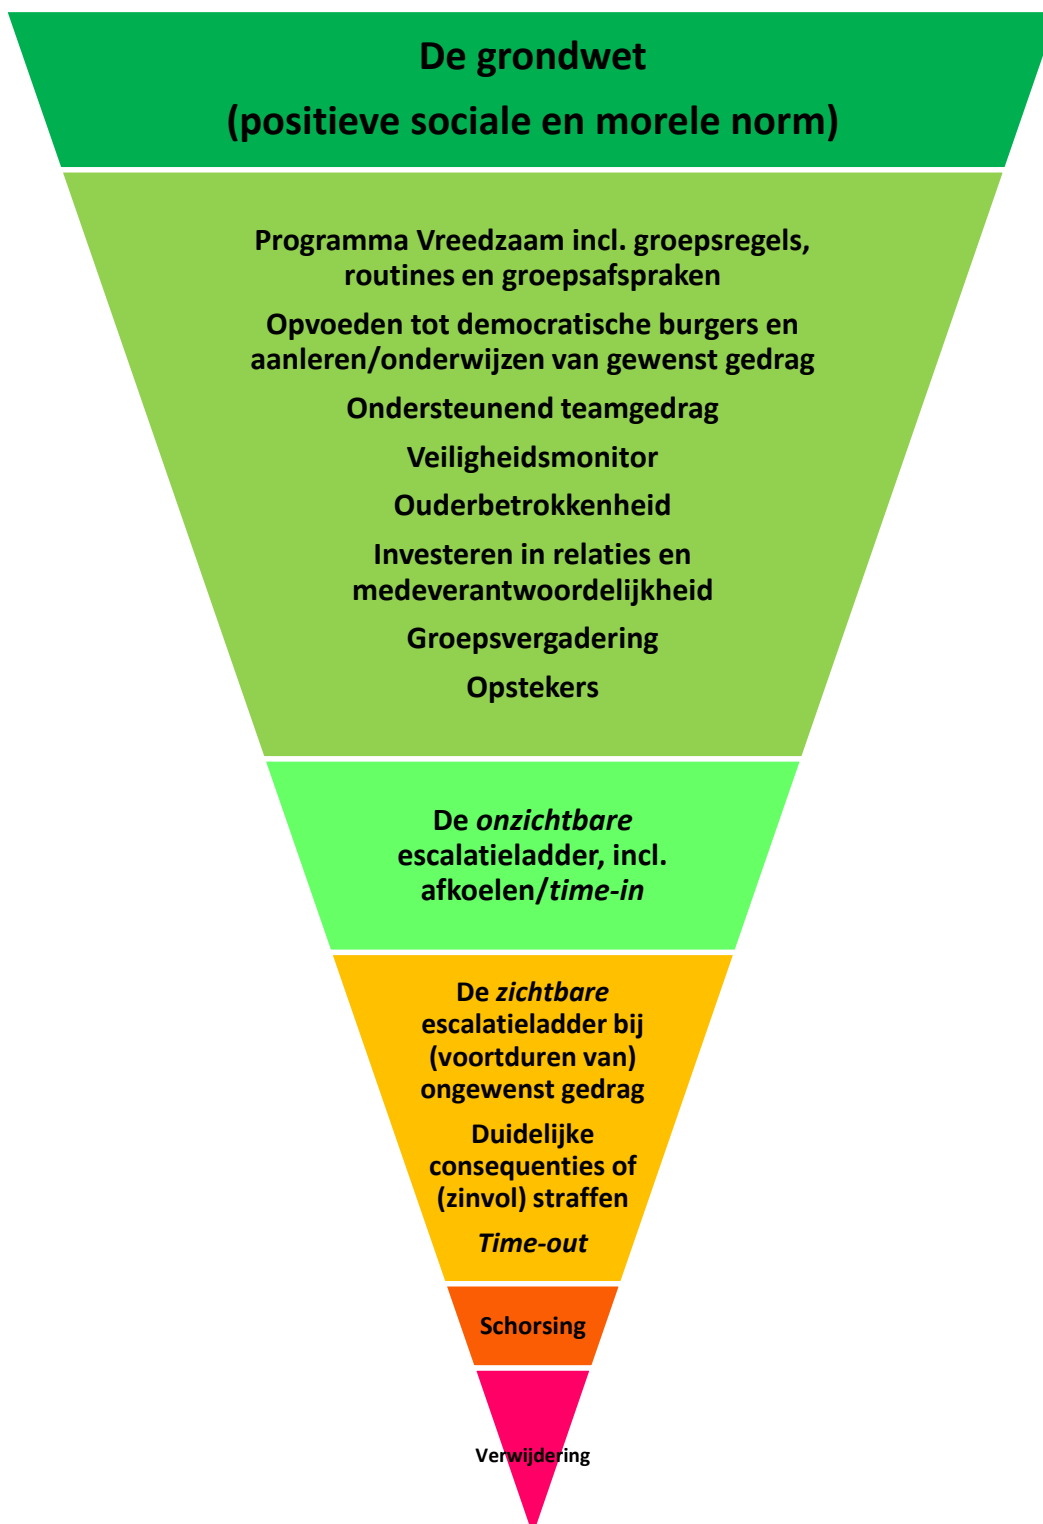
De grondwet
(positieve sociale en morele norm)

Programma Vreedzaam incl. groepsregels, routines en groepsafspraken

Opvoeden tot democratische burgers en aanleren/onderwijzen van gewenst gedrag

Ondersteunend teamgedrag

Veiligheidsmonitor

Ouderbetrokkenheid

Investeren in relaties en medeverantwoordelijkheid

Groepsvergadering

Opstekers

De *onzichtbare* escalatieladder, incl. afkoelen/*time-in*

De *zichtbare* escalatieladder bij (voortduren van) ongewenst gedrag

Duidelijke consequenties of (zinvol) straffen

*Time-out*

Schorsing

Verwijdering